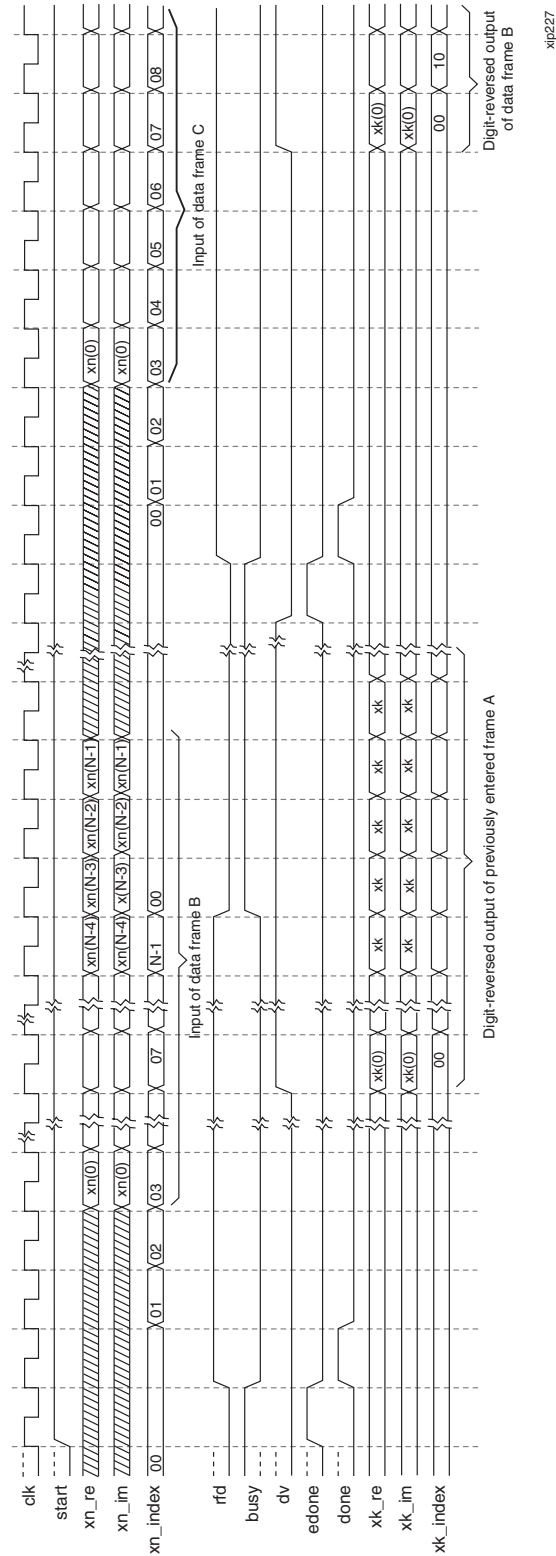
clk
start
xn_re
xn_im
xn_index
rfd
busy
dv
edone
done
xk_re
xk_im
xk_index

00
01
02
03
07
N-1
00
00
01
02
03
04
05
06
07
08

xn(0)
xn(0)
xn(N-4)
xn(N-3)
xn(N-2)
xn(N-1)
xn(N-4)
x(N-3)
xn(N-2)
xn(N-1)
xn(0)
xn(0)

xk(0)
xk(0)
00
xk
xk
xk
xk
xk
xk
xk
xk
xk(0)
xk(0)
00
10

Input of data frame B
Input of data frame C
Digit-reversed output of previously entered frame A
Digit-reversed output of data frame B

xip227